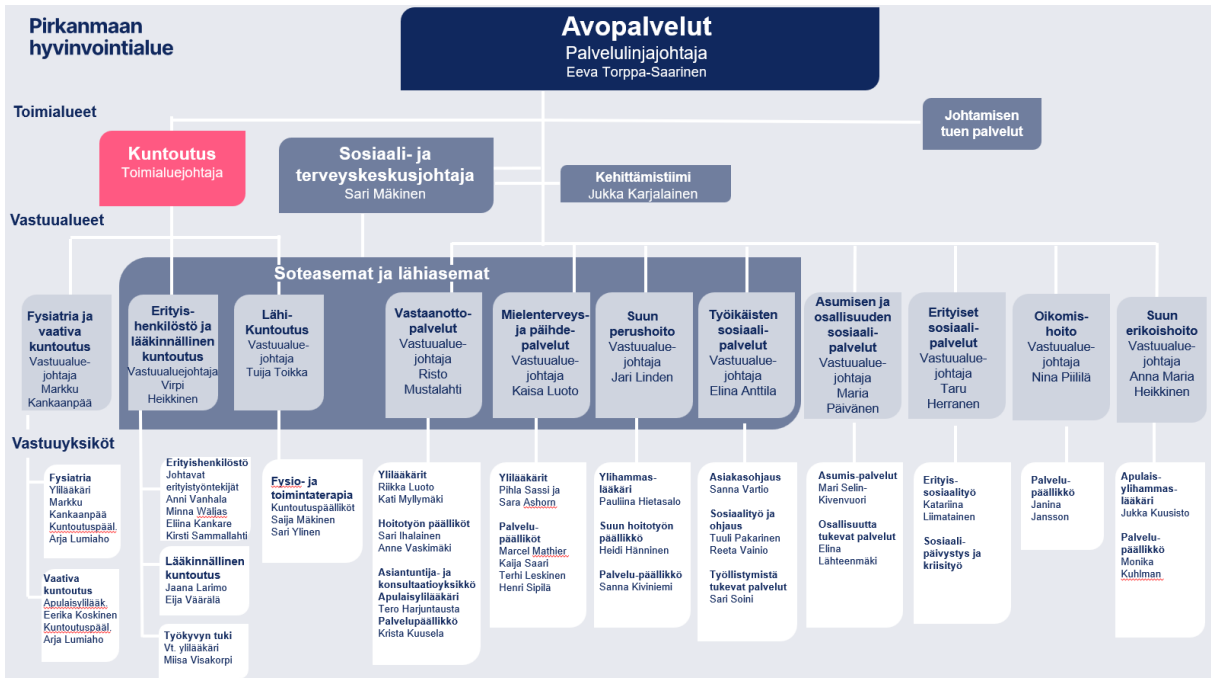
Pirkanmaan hyvinvointialue

Avopalvelut
Palvelulinjajohtaja
Eeva Torppa-Saarinen

Toimialueet

Johtamisen tuen palvelut

Kuntoutus
Toimialuejohtaja

Sosiaali- ja terveyskeskusjohtaja
Sari Mäkinen

Kehittämistiimi
Jukka Karjalainen

Vastuualueet

Soteasemat ja lähiasemat

Fysiatria ja vaativa kuntoutus
Vastuualuejohtaja
Markku Kankaanpää

Erityishenkilöstö ja lääkinnällinen kuntoutus
Vastuualuejohtaja
Virpi Heikkinen

Lähi-Kuntoutus
Vastuualuejohtaja
Tuija Toikka

Vastaanottopalvelut
Vastuualuejohtaja
Risto Mustalahti

Mielenterveys- ja päihdepalvelut
Vastuualuejohtaja
Kaisa Luoto

Suun perushoito
Vastuualuejohtaja
Jari Linden

Työikäisten sosiaalipalvelut
Vastuualuejohtaja
Elina Anttila

Asumisen ja osallisuuden sosiaalipalvelut
Vastuualuejohtaja
Maria Päivänen

Erityiset sosiaalipalvelut
Vastuualuejohtaja
Taru Herranen

Oikomishoito
Vastuualuejohtaja
Nina Piililä

Suun erikoishoito
Vastuualuejohtaja
Anna Maria Heikkinen

Vastuuyksiköt

Fysiatria
Ylilääkäri
Markku Kankaanpää
Kuntoutuspääl.
Arja Lumiaho

Vaativa kuntoutus
Apulaisylilääk.
Eerika Koskinen
Kuntoutuspääl.
Arja Lumiaho

Erityishenkilöstö
Johtavat erityistyöntekijät
Anni Vanhala
Minna Waljas
Eliina Kankare
Kirsti Sammallahti

Lääkinnällinen kuntoutus
Jaana Larimo
Eija Väärälä

Työkyvyn tuki
Vt. ylilääkäri
Miisa Visakorpi

Fysio- ja toimintaterapia
Kuntoutuspäälliköt
Saija Mäkinen
Sari Ylinen

Ylilääkärit
Riikka Luoto
Kati Myllymäki

Hoitotyön päälliköt
Sari Ihalainen
Anne Vaskimäki

Asiantuntija- ja konsultaatioyksikkö
Apulaisylilääkäri
Tero Harjuntausta
Palvelupäällikkö
Krista Kuusela

Ylilääkärit
Pihla Sassi ja
Sara Ashorn

Palvelupäälliköt
Marcel Mathier
Kaija Saari
Terhi Leskinen
Henri Sipilä

Ylihammaslääkäri
Pauliina Hietasalo

Suun hoitotyön päällikkö
Heidi Hänninen

Palvelu-päällikkö
Sanna Kiviniemi

Asiakasohjaus
Sanna Vartio

Sosiaalityö ja ohjaus
Tuuli Pakarinen
Reeta Vainio

Työllistymistä tukevat palvelut
Sari Soini

Asumis-palvelut
Mari Selin-Kivenvuori

Osallisuutta tukevat palvelut
Elina Lähteenmäki

Erityis-sosiaalityö
Katariina Liimatainen

Sosiaalipäivystys ja kriisityö

Palvelupäällikkö
Janina Jansson

Apulaisylihammaslääkäri
Jukka Kuusisto

Palvelupäällikkö
Monika Kuhlman